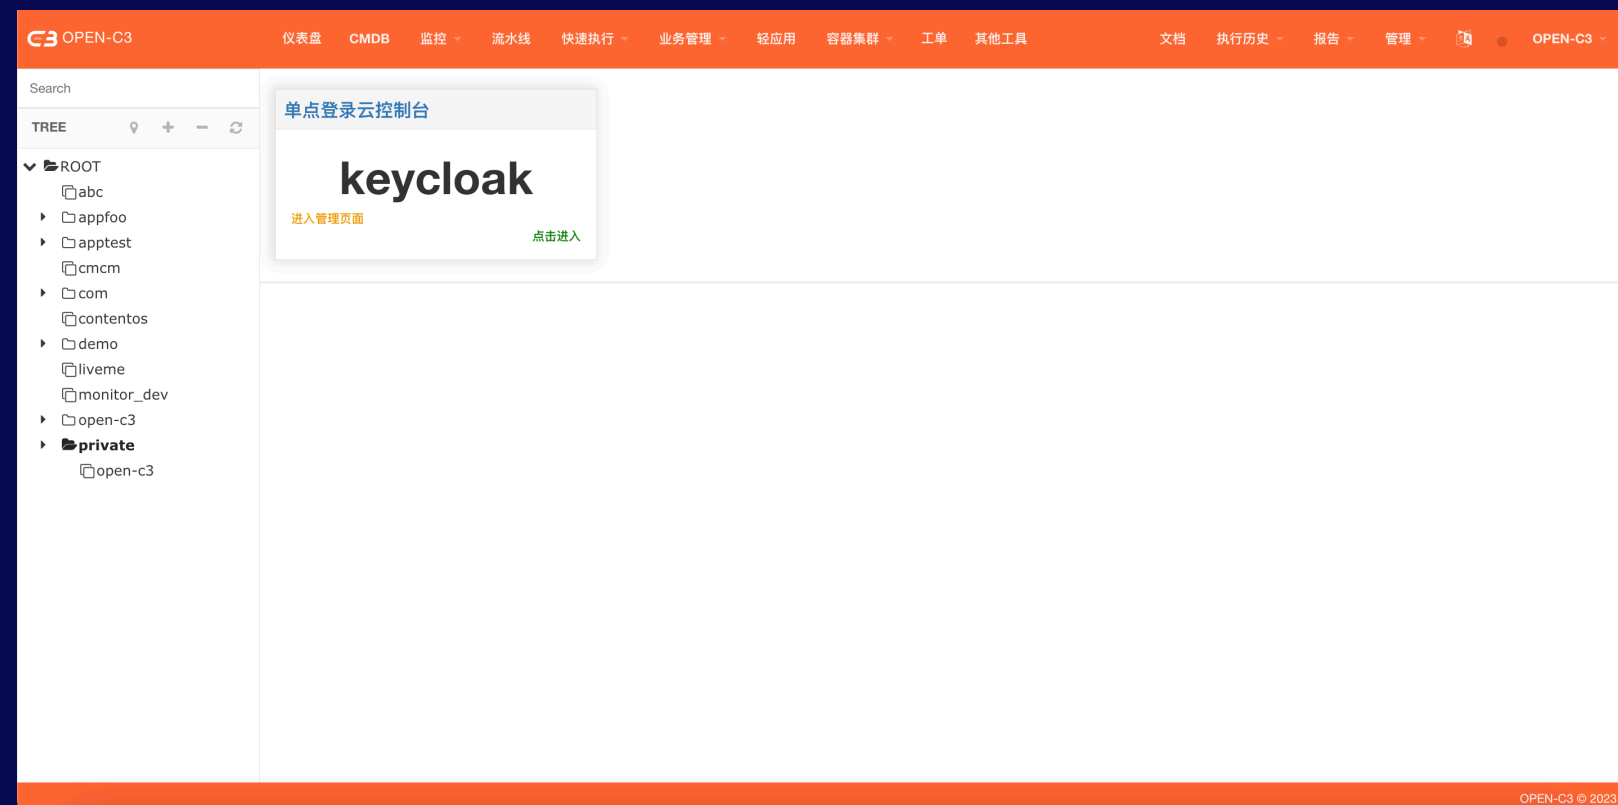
OPEN-C3 仪表盘 CMDB 监控 流水线 快速执行 业务管理 轻应用 容器集群 工单 其他工具 文档 执行历史 报告 管理 OPEN-C3

Search

TREE

ROOT
abc
appfoo
apptest
cmcm
com
contentos
demo
liveme
monitor_dev
open-c3
private
open-c3

单点登录云控制台

keycloak

进入管理页面

点击进入

OPEN-C3 © 2023